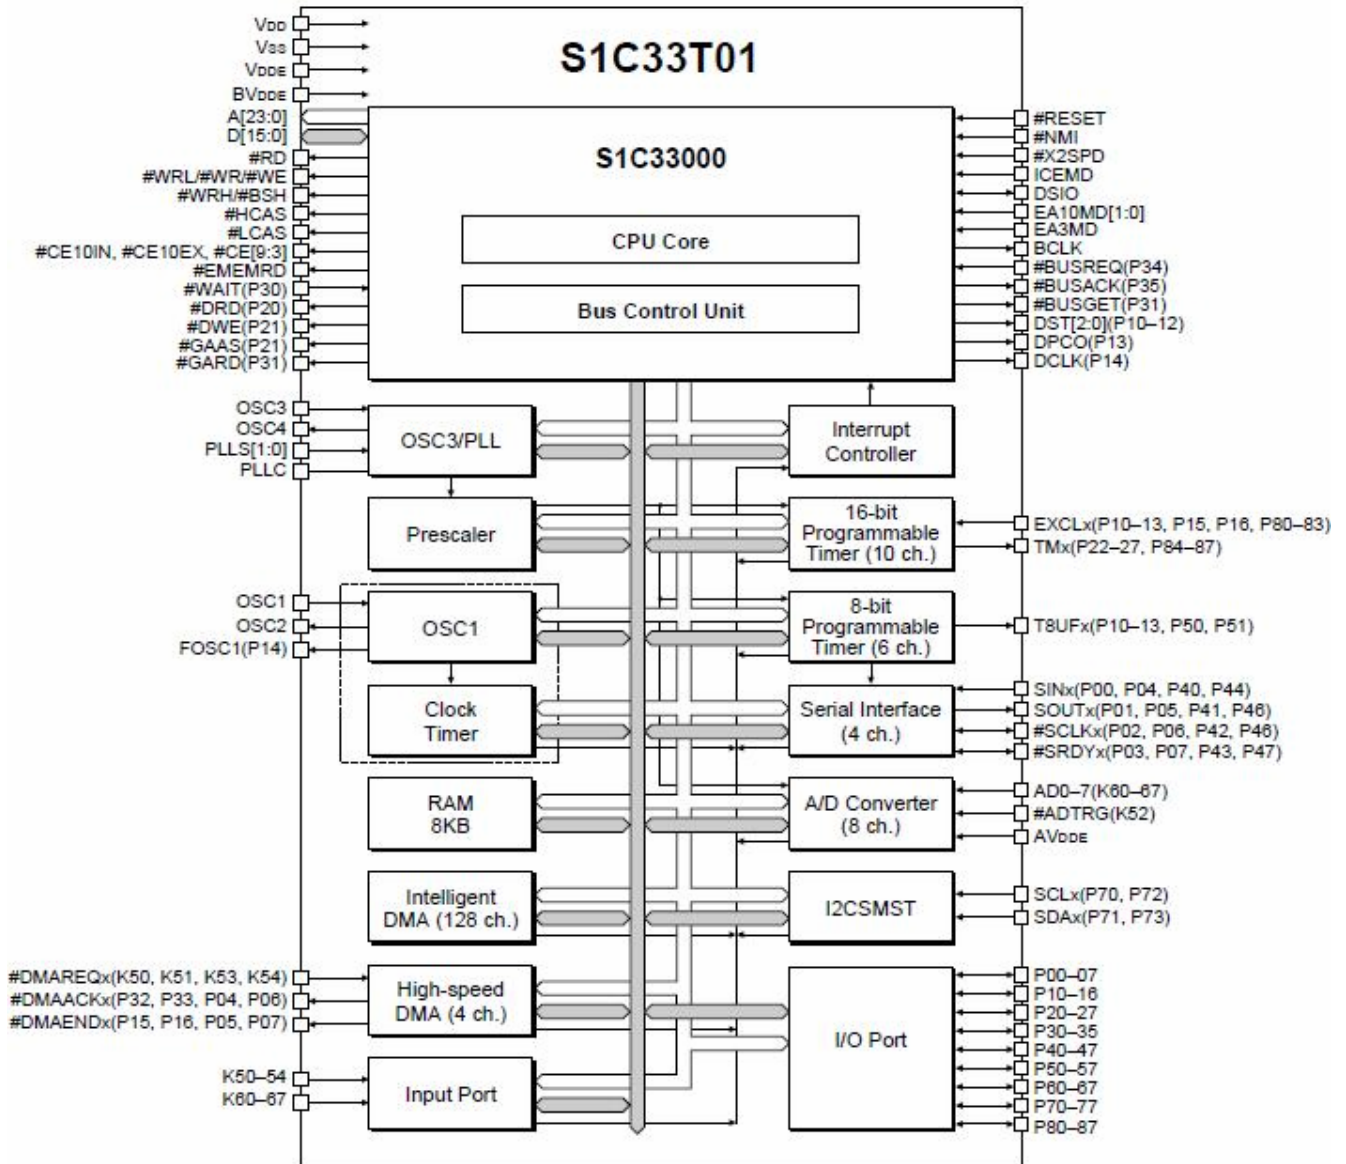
VDD
VSS
VDDE
BVDDE
A[23:0]
D[15:0]
#RD
#WRL/#WR/#WE
#WRH/#BSH
#HCAS
#LCAS
#CE10IN, #CE10EX, #CE[9:3]
#EMEMRD
#WAIT(P30)
#DRD(P20)
#DWE(P21)
#GAAS(P21)
#GARD(P31)

S1C33T01

S1C33000

CPU Core

Bus Control Unit

#RESET
#NMI
#X2SPD
ICEMD
DSIO
EA10MD[1:0]
EA3MD
BCLK
#BUSREQ(P34)
#BUSACK(P35)
#BUSGET(P31)
DST[2:0](P10–12)
DPCO(P13)
DCLK(P14)

OSC3
OSC4
PLLS[1:0]
PLLC

OSC3/PLL

Interrupt Controller

Prescaler

16-bit Programmable Timer (10 ch.)

EXCLx(P10–13, P15, P16, P80–83)
TMx(P22–27, P84–87)

OSC1
OSC2
FOSC1(P14)

OSC1

8-bit Programmable Timer (6 ch.)

T8UFx(P10–13, P50, P51)

Clock Timer

Serial Interface (4 ch.)

SINx(P00, P04, P40, P44)
SOUTx(P01, P05, P41, P46)
#SCLKx(P02, P06, P42, P46)
#SRDYx(P03, P07, P43, P47)

RAM 8KB

A/D Converter (8 ch.)

AD0–7(K60–67)
#ADTRG(K52)
AVDDE

Intelligent DMA (128 ch.)

I2CSMST

SCLx(P70, P72)
SDAx(P71, P73)

#DMAREQx(K50, K51, K53, K54)
#DMAACKx(P32, P33, P04, P06)
#DMAENDx(P15, P16, P05, P07)

High-speed DMA (4 ch.)

I/O Port

P00–07
P10–16
P20–27
P30–35
P40–47
P50–57
P60–67
P70–77
P80–87

K50–54
K60–67

Input Port